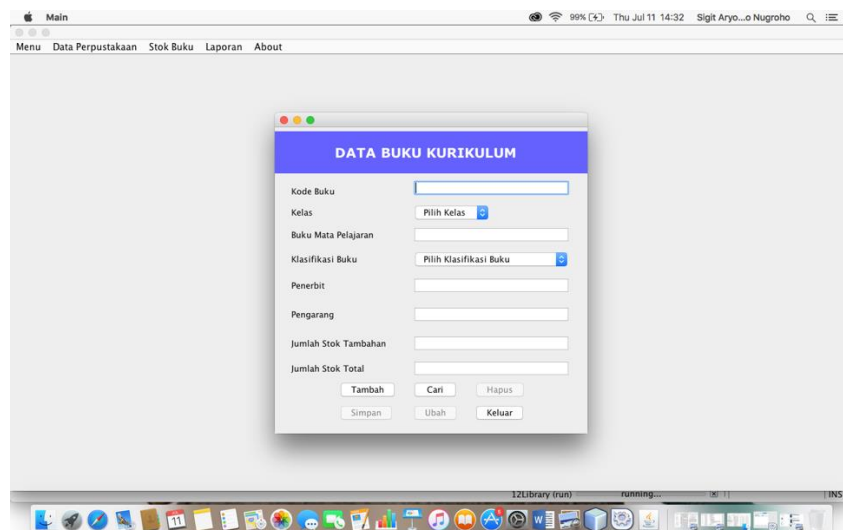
Main

99% Thu Jul 11 14:32 Sigit Aryo...o Nugroho

Menu Data Perpustakaan Stok Buku Laporan About

DATA BUKU KURIKULUM

Kode Buku

Kelas Pilih Kelas

Buku Mata Pelajaran

Klasifikasi Buku Pilih Klasifikasi Buku

Penerbit

Pengarang

Jumlah Stok Tambahan

Jumlah Stok Total

Tambah Cari Hapus

Simpan Ubah Keluar

12Library (run) running... INS

11